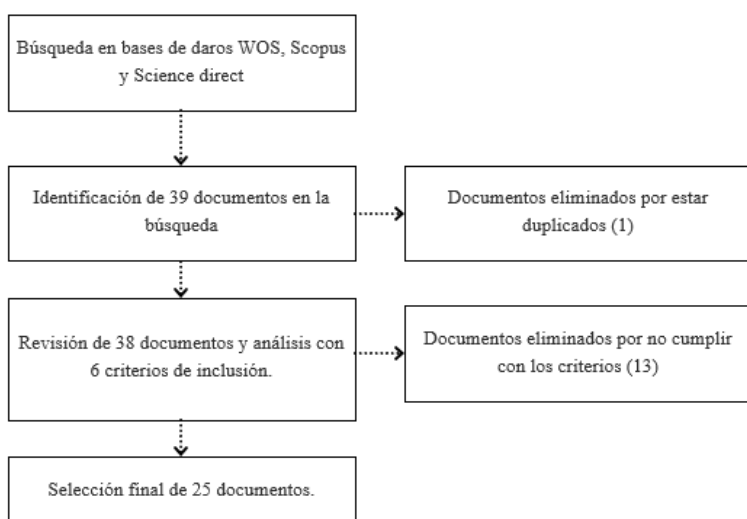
Búsqueda en bases de daros WOS, Scopus y Science direct

Identificación de 39 documentos en la búsqueda

Documentos eliminados por estar duplicados (1)

Revisión de 38 documentos y análisis con 6 criterios de inclusión.

Documentos eliminados por no cumplir con los criterios (13)

Selección final de 25 documentos.